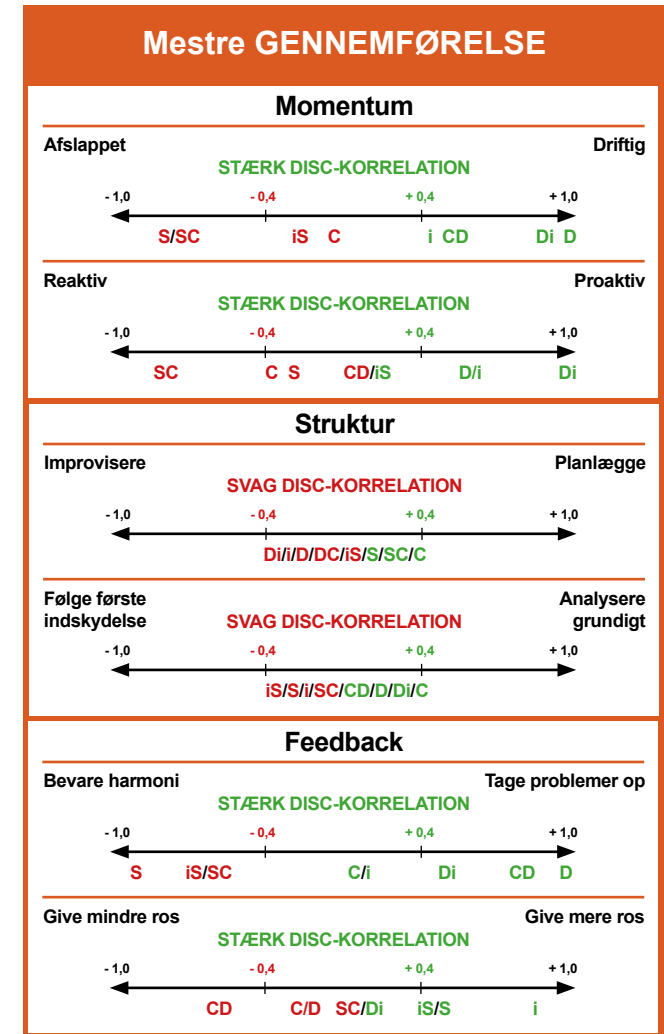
Mestre GENNEMFØRELSE

Momentum

Afslappet Driftig

STÆRK DISC-KORRELATION

- 1,0 - 0,4 + 0,4 + 1,0

S/SC iS C i CD Di D

Reaktiv Proaktiv

STÆRK DISC-KORRELATION

- 1,0 - 0,4 + 0,4 + 1,0

SC C S CD/iS D/i Di

Struktur

Improvisere Planlægge

SVAG DISC-KORRELATION

- 1,0 - 0,4 + 0,4 + 1,0

Di/i/D/DC/iS/S/SC/C

Følge første indskydelse Analysere grundigt

SVAG DISC-KORRELATION

- 1,0 - 0,4 + 0,4 + 1,0

iS/S/i/SC/CD/D/Di/C

Feedback

Bevare harmoni Tage problemer op

STÆRK DISC-KORRELATION

- 1,0 - 0,4 + 0,4 + 1,0

S iS/SC C/i Di CD D

Give mindre ros Give mere ros

STÆRK DISC-KORRELATION

- 1,0 - 0,4 + 0,4 + 1,0

CD C/D SC/Di iS/S i